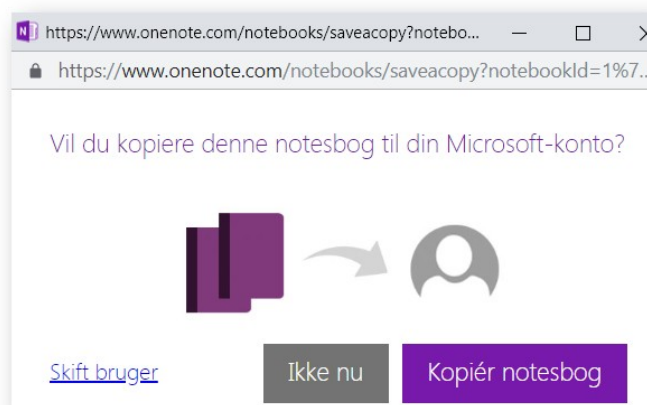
https://www.onenote.com/notebooks/saveacopy?notebo...

https://www.onenote.com/notebooks/saveacopy?notebookId=1%7...

Vil du kopiere denne notesbog til din Microsoft-konto?

Skift bruger

Ikke nu

Kopiér notesbog